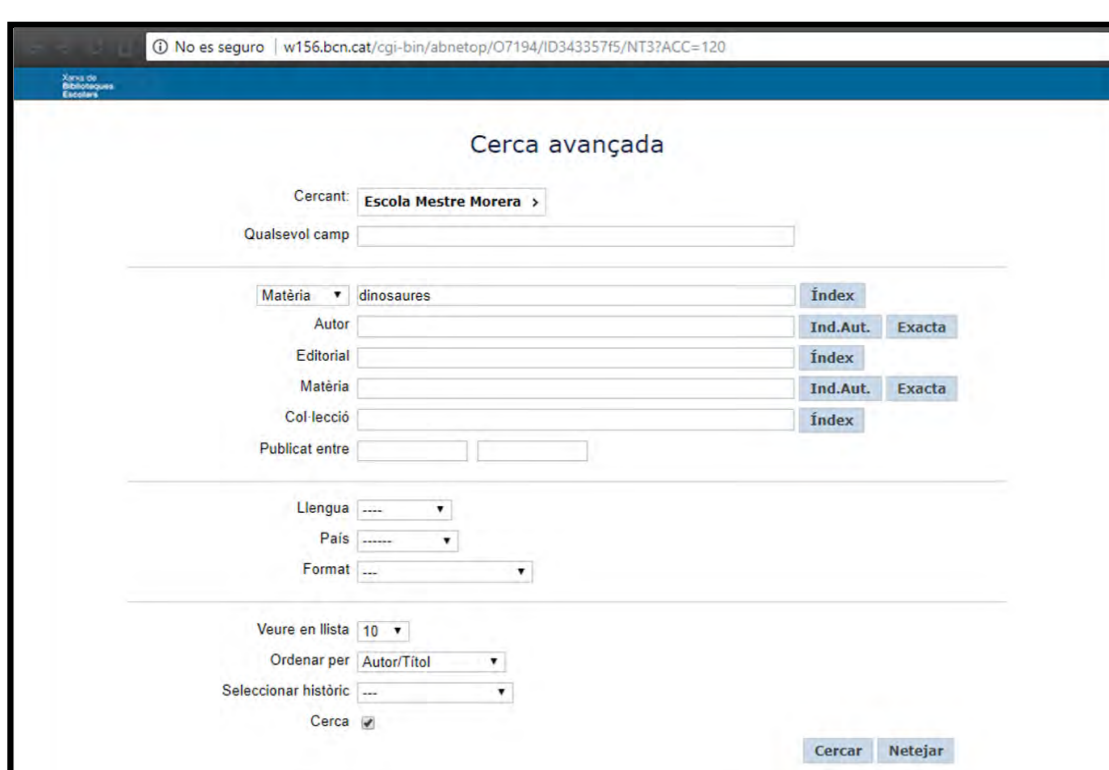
ⓘ No es seguro | w156.bcn.cat/cgi-bin/abnetop/O7194/ID343357f5/NT3?ACC=120

Xarxa de Biblioteques Escolars

Cerca avançada

Cercant: Escola Mestre Morera >

Qualsevol camp

Matèria ▼ dinosaures Índex

Autor Ind.Aut. Exacta

Editorial Índex

Matèria Ind.Aut. Exacta

Col·lecció Índex

Publicat entre

Llengua ---- ▼

País ------ ▼

Format --- ▼

Veure en llista 10 ▼

Ordenar per Autor/Títol ▼

Seleccionar històric --- ▼

Cerca

Cercar Netejar